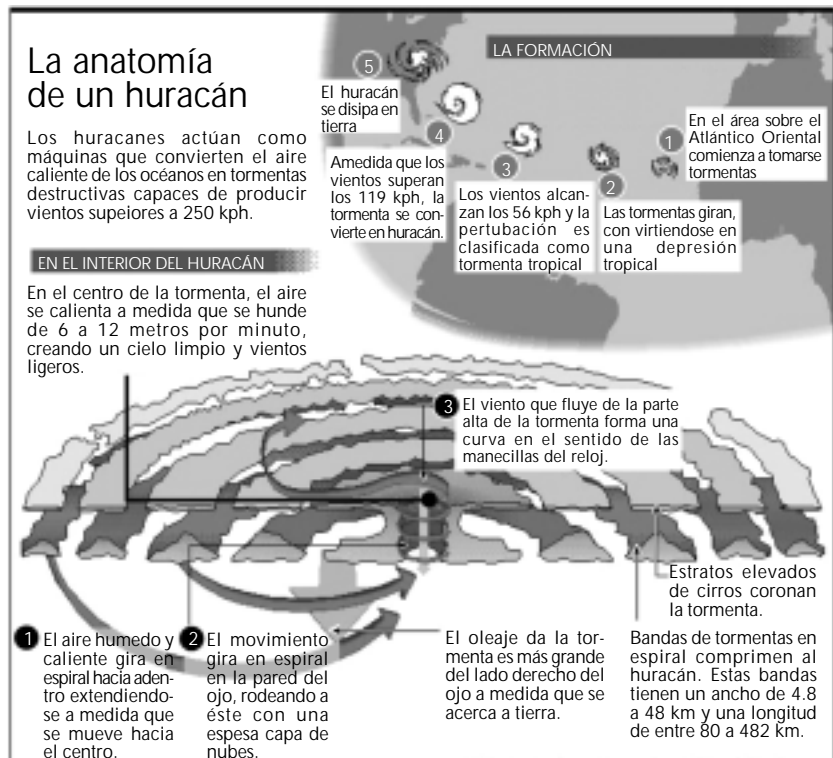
La anatomía de un huracán

Los huracanes actúan como máquinas que convierten el aire caliente de los océanos en tormentas destructivas capaces de producir vientos supeiores a 250 kph.

LA FORMACIÓN

5 El huracán se disipa en tierra

4 Amedida que los vientos superan los 119 kph, la tormenta se convierte en huracán.

3 Los vientos alcanzan los 56 kph y la pertubación es clasificada como tormenta tropical

2 Las tormentas giran, con virtiendose en una depresión tropical

1 En el área sobre el Atlántico Oriental comienza a tomarse tormentas

EN EL INTERIOR DEL HURACÁN

En el centro de la tormenta, el aire se calienta a medida que se hunde de 6 a 12 metros por minuto, creando un cielo limpio y vientos ligeros.

3 El viento que fluye de la parte alta de la tormenta forma una curva en el sentido de las manecillas del reloj.

Estratos elevados de cirros coronan la tormenta.

1 El aire humedo y caliente gira en espiral hacia adentro extendiendose a medida que se mueve hacia el centro.

2 El movimiento gira en espiral en la pared del ojo, rodeando a éste con una espesa capa de nubes.

El oleaje da la tormenta es más grande del lado derecho del ojo a medida que se acerca a tierra.

Bandas de tormentas en espiral comprimen al huracán. Estas bandas tienen un ancho de 4.8 a 48 km y una longitud de entre 80 a 482 km.